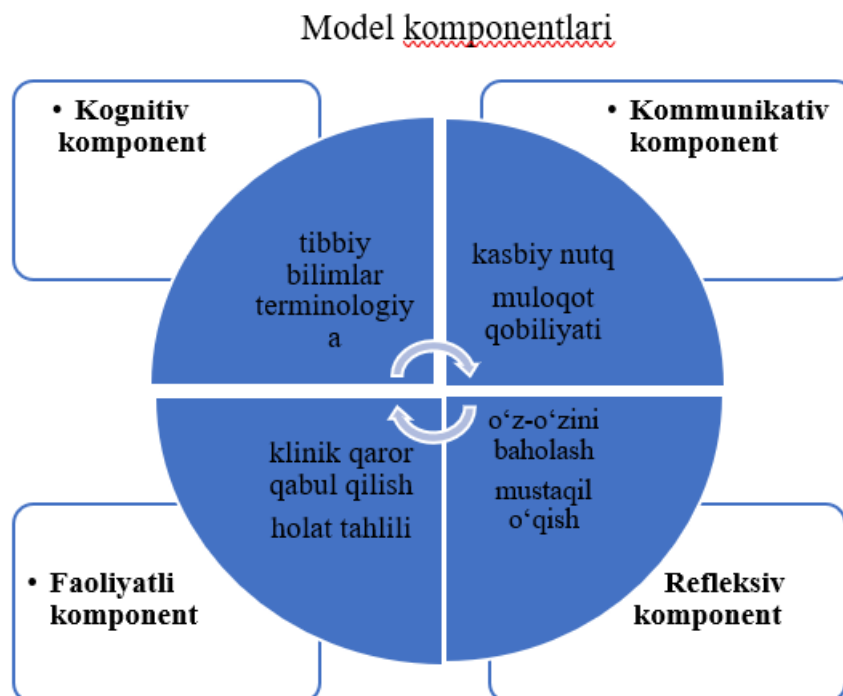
Model komponentlari

• Kognitiv komponent

• Kommunikativ komponent

tibbiy bilimlar terminologiya

kasbiy nutq

muloqot qobiliyati

klinik qaror qabul qilish

holat tahlili

o‘z-o‘zini baholash

mustaqil o‘qish

• Faoliyatli komponent

Refleksiv komponent